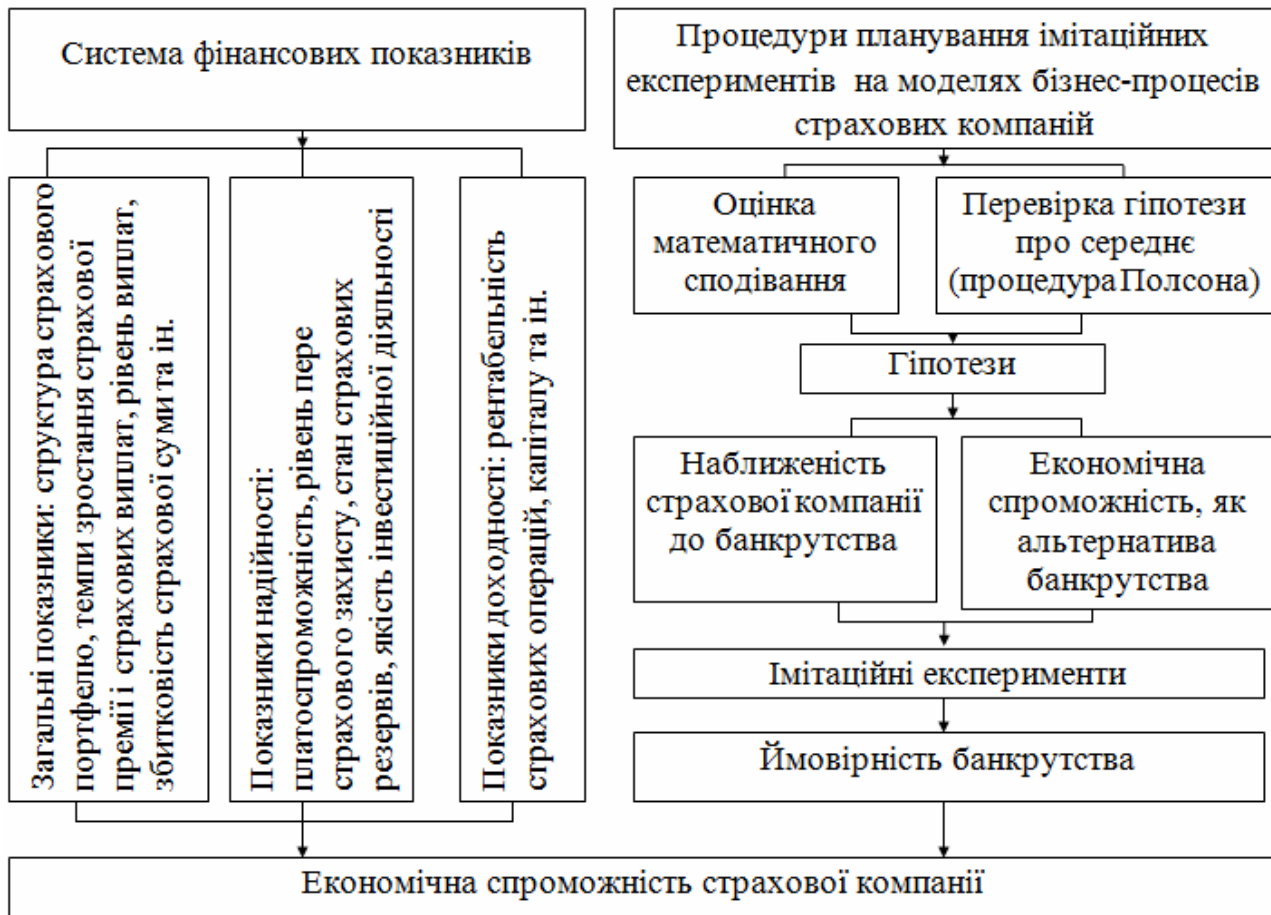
Система фінансових показників

Загальні показники: структура страхового портфелю, темпи зростання страхової премії і страхових виплат, рівень виплат, збитковість страхової суми та ін.

Показники надійності: платоспроможність, рівень пере страхового захисту, стан страхових резервів, якість інвестиційної діяльності

Показники доходності: рентабельність страхових операцій, капіталу та ін.

Процедури планування імітаційних експериментів на моделях бізнес-процесів страхових компаній

Оцінка математичного сподівання

Перевірка гіпотези про середнє (процедура Полсона)

Гіпотези

Наближеність страхової компанії до банкрутства

Економічна спроможність, як альтернатива банкрутства

Імітаційні експерименти

Ймовірність банкрутства

Економічна спроможність страхової компанії